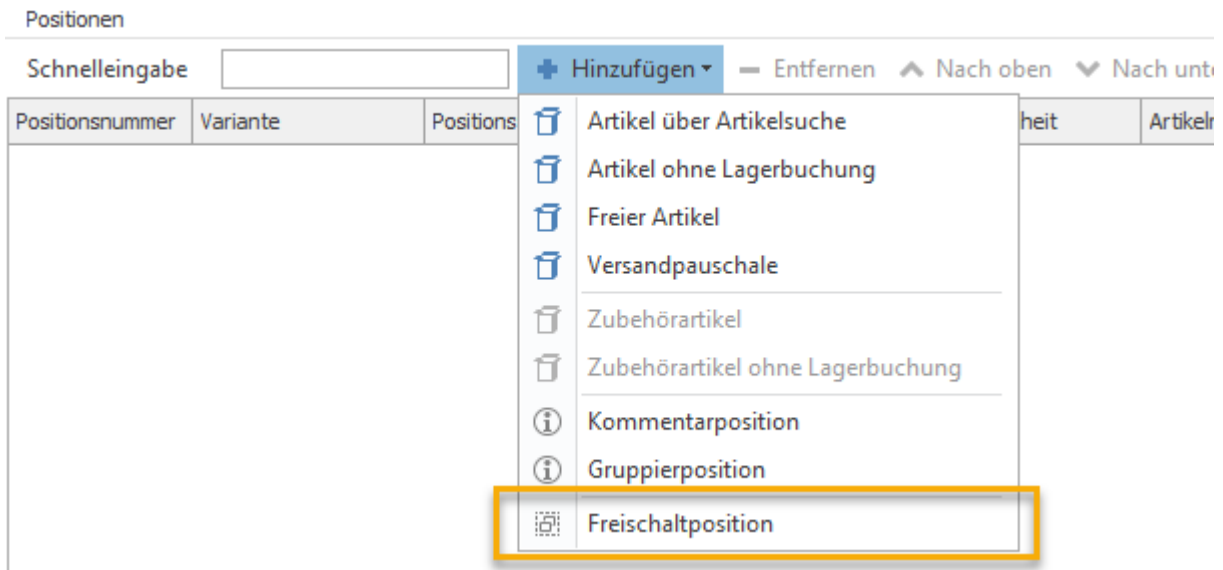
Positionen

Schnelleingabe

Hinzufügen

Entfernen

Nach oben

Nach unte

| Positionsnummer | Variante | Positions | heit | Artikeln |
|---|---|---|---|---|

Artikel über Artikelsuche

Artikel ohne Lagerbuchung

Freier Artikel

Versandpauschale

Zubehörartikel

Zubehörartikel ohne Lagerbuchung

Kommentarposition

Gruppierposition

Freischaltposition